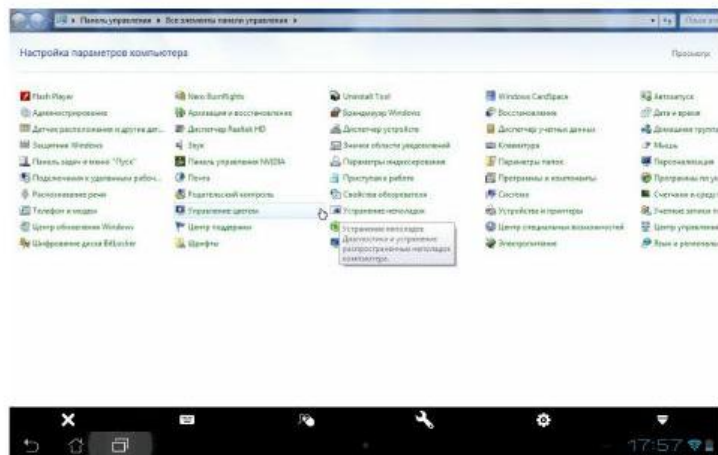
Панель управления ▸ Все элементы панели управления ▸

Настройка параметров компьютера

Просмотр

Flash Player
Администрирование
Датчик расположения и другие дат...
Защитник Windows
Панель задач и меню "Пуск"
Подключения к удаленным рабоч...
Распознавание речи
Телефон и модем
Центр обновления Windows
Шифрование диска BitLocker

Nero BurnRights
Архивация и восстановление
Диспетчер Realtek HD
Звук
Панель управления NVIDIA
Почта
Родительский контроль
Управление цветом
Центр поддержки
Шрифты

Uninstall Tool
Брандмауэр Windows
Диспетчер устройств
Значки области уведомлений
Параметры индексирования
Приступая к работе
Свойства обозревателя
Устранение неполадок

Устранение неполадок
Диагностика и устранение распространенных неполадок компьютера.

Windows CardSpace
Восстановление
Диспетчер учетных данных
Клавиатура
Параметры папок
Программы и компоненты
Система
Устройства и принтеры
Центр специальных возможностей
Электропитание

Автозапуск
Дата и время
Домашняя группа
Мышь
Персонализация
Программы по ум...
Счетчики и средст...
Учетные записи п...
Центр управлени...
Язык и региональ...

17:57